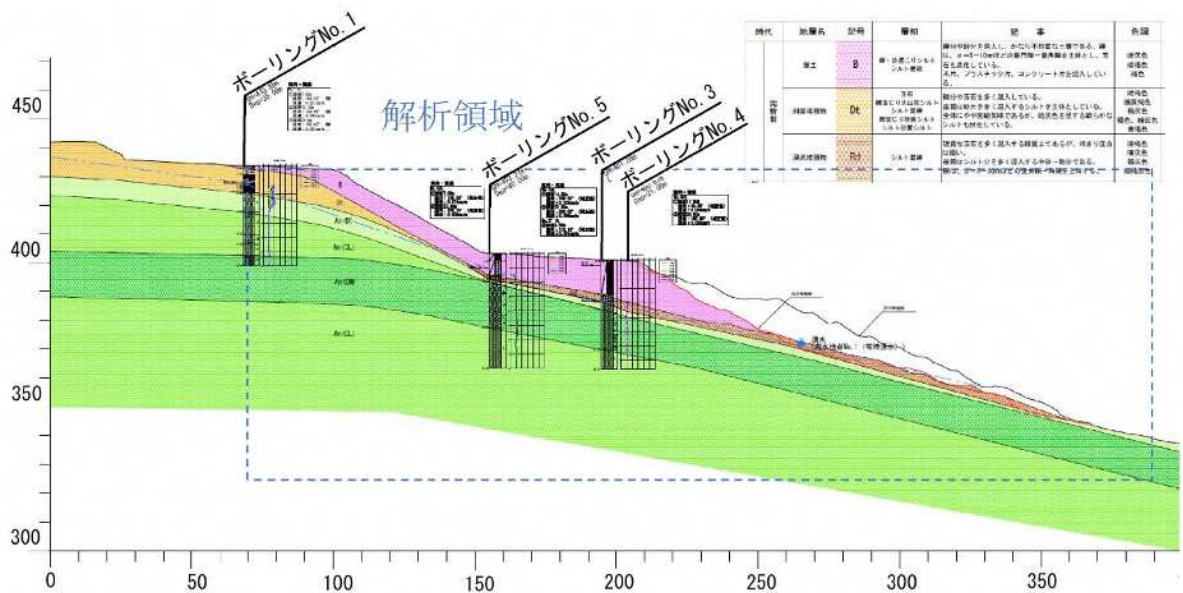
ボーリングNo.1

解析領域

ボーリングNo.5

ボーリングNo.3

ボーリングNo.4

| 時代 | 地層名 | 記号 | 層相 | 記事 | 色調 |
|---|---|---|---|---|---|
| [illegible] | 盛土 | B | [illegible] | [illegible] | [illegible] |
| | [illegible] | Dt | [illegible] | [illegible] | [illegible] |
| | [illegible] | Rd | シルト質礫 | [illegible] | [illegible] |

450

400

350

300

0

50

100

150

200

250

300

350